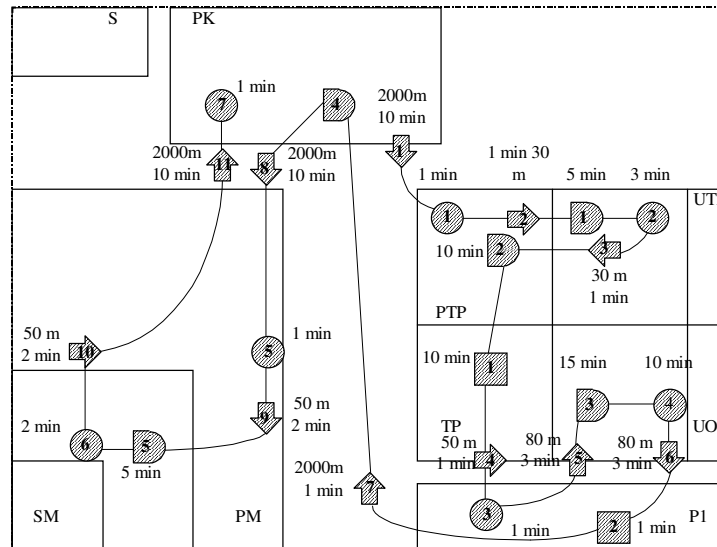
S
PK
1 min
7
4
2000m
10 min
2000m
10 min
11
8
2000m
10 min
1
1 min 30 m
1 min
5 min
3 min
UT
1
2
1
2
10 min
2
3
30 m
1 min
PTP
50 m
2 min
10
5
1 min
10 min
1
15 min
10 min
3
4
2 min
6
5
5 min
9
50 m
2 min
TP
50 m
1 min
4
80 m
3 min
5
80 m
3 min
6
UO
2000m
1 min
7
3
SM
PM
1 min
2
1 min
P1